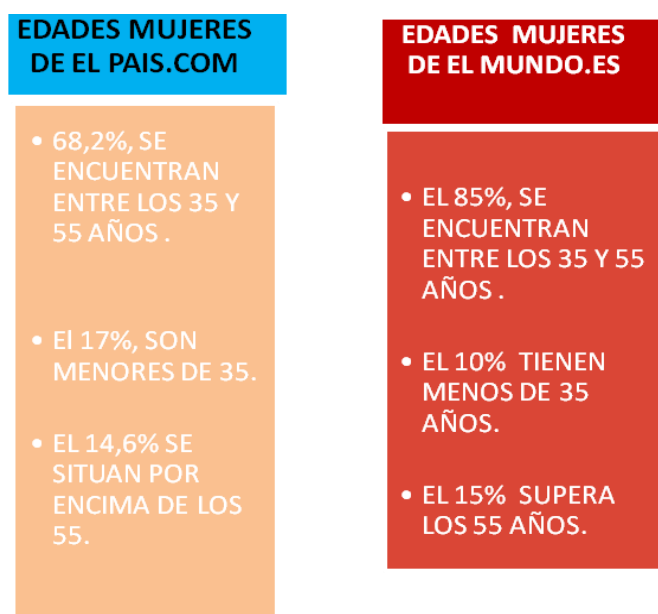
EDADES MUJERES DE EL PAIS.COM

• 68,2%, SE ENCUENTRAN ENTRE LOS 35 Y 55 AÑOS .

• El 17%, SON MENORES DE 35.

• EL 14,6% SE SITUAN POR ENCIMA DE LOS 55.

EDADES MUJERES DE EL MUNDO.ES

• EL 85%, SE ENCUENTRAN ENTRE LOS 35 Y 55 AÑOS .

• EL 10% TIENEN MENOS DE 35 AÑOS.

• EL 15% SUPERA LOS 55 AÑOS.